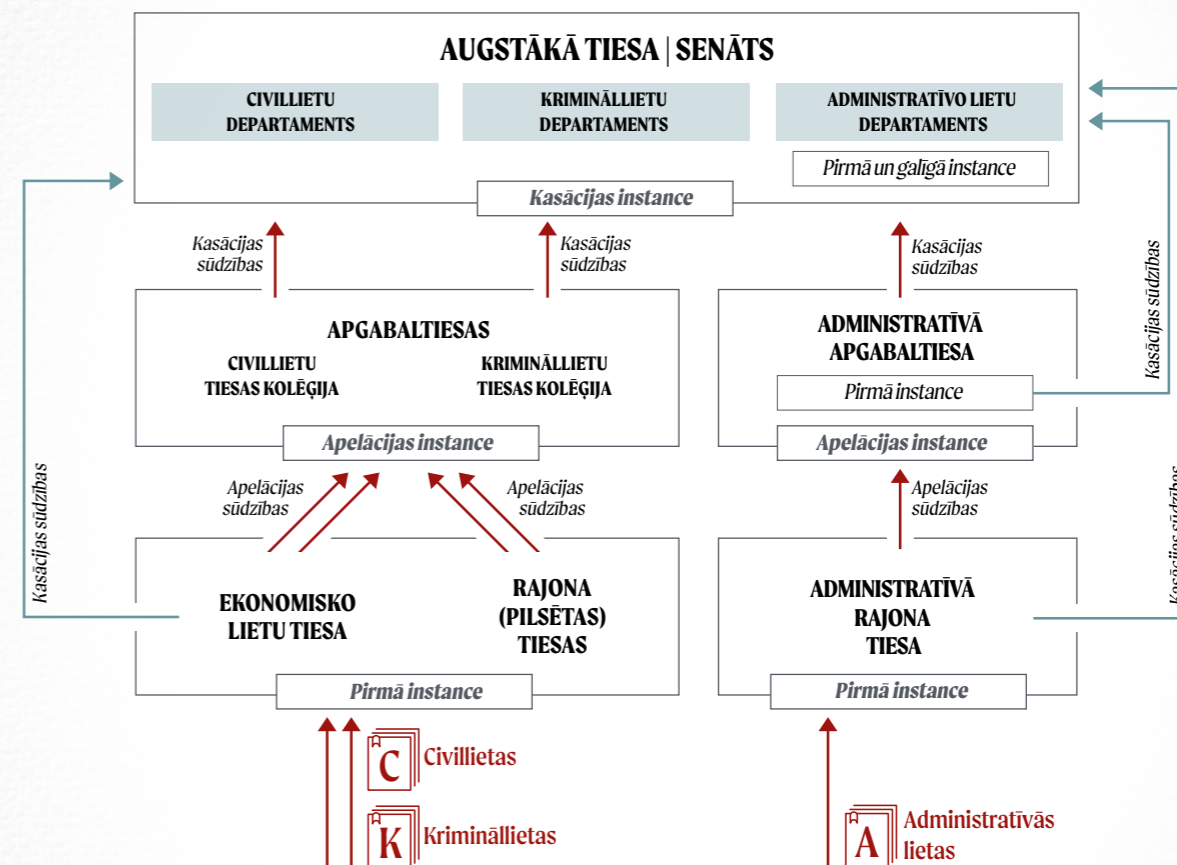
AUGSTĀKĀ TIESA | SENĀTS

CIVILLIETU DEPARTAMENTS

KRIMINĀLLIETU DEPARTAMENTS

ADMINISTRATĪVO LIETU DEPARTAMENTS

Pirmā un galīgā instance

Kasācijas instance

Kasācijas sūdzības

Kasācijas sūdzības

Kasācijas sūdzības

Kasācijas sūdzības

APGABALTIESAS

CIVILLIETU TIESAS KOLĒĢIJA

KRIMINĀLLIETU TIESAS KOLĒĢIJA

Apelācijas instance

ADMINISTRATĪVĀ APGABALTIESA

Pirmā instance

Apelācijas instance

Apelācijas sūdzības

Apelācijas sūdzības

Apelācijas sūdzības

Kasācijas sūdzības

Kasācijas sūdzības

EKONOMISKO LIETU TIESA

RAJONA (PILSĒTAS) TIESAS

Pirmā instance

ADMINISTRATĪVĀ RAJONA TIESA

Pirmā instance

C Civillietas

K Krimināllietas

A Administratīvās lietas